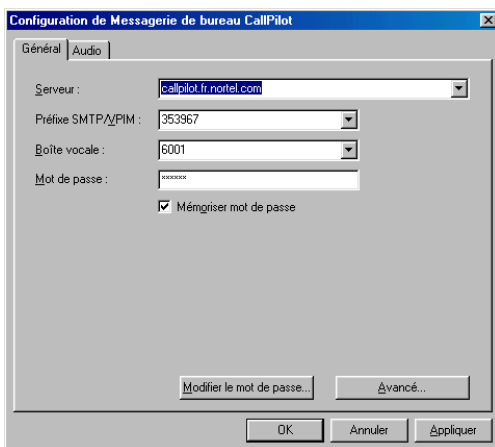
Configuration de Messagerie de bureau CallPilot

Général | Audio

Serveur : callpilot.fr.nortel.com

Préfixe SMTP/VPIM : 353967

Boîte vocale : 6001

Mot de passe : ******

Mémoriser mot de passe

Modifier le mot de passe...

Avancé...

OK

Annuler

Appliquer